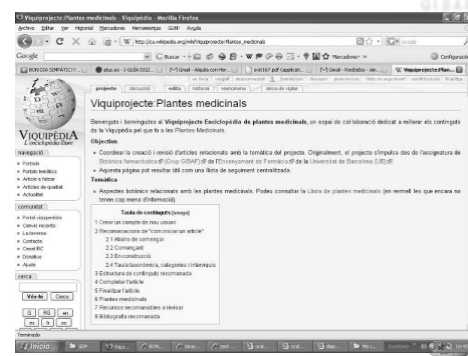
Viquiprojecte:Plantes medicinals - Viquipèdia - Mozilla Firefox

Arxiu Editar Veure Historial Marcadors Eines Ajuda

http://ca.wikipedia.org/wiki/Viquiprojecte:Plantes_medicinals

Google

Cercar

Marcadors

Configuració

Viquiprojecte:Plante...

projecte discussió edita historial vigila

VIQUIPÈDIA
L'enciclopèdia lliure

navegació
• Portada
• Portals temàtics
• Article a l'atzar
• Articles de qualitat
• Actualitat

comunitat
• Portal viquipèdia
• Canvis recents
• La taverna
• Contacte
• Ajuda

cerca
Vés-hi Cerca

Viquiprojecte:Plantes medicinals

Benvinguts i benvingudes al Viquiprojecte Enciclopèdia de plantes medicinals, un espai de col·laboració dedicat a millorar els continguts de la Viquipèdia pel que fa a les Plantes Medicinals.

Objectius
• Coordinar la creació i revisió d'articles relacionats amb la temàtica del projecte. Originalment, el projecte s'impulsa des de l'assignatura de Botànica farmacèutica (Grup GIDAF) de l'Ensenyament de Farmàcia de la Universitat de Barcelona (UB).
• Aquesta pàgina pot resultar útil com una llista de seguiment centralitzada.

Temàtica
• Aspectes botànics relacionats amb les plantes medicinals. Podeu consultar la Llista de plantes medicinals (en vermell les que encara no tenen cap mena d'informació).

Taula de continguts [amaga]
1 Crear un compte de nou usuari
2 Recomanacions de "com iniciar un article"
2.1 Abans de començar
2.2 Començant
2.3 En construcció
2.4 Taula taxonòmica, categories i interviquis
3 Estructura de contingut recomanada
4 Completar l'article
5 Finalitzar l'article
6 Plantes medicinals
7 Recursos recomanables a revisar
8 Bibliografia recomanada

Terminat

Inici